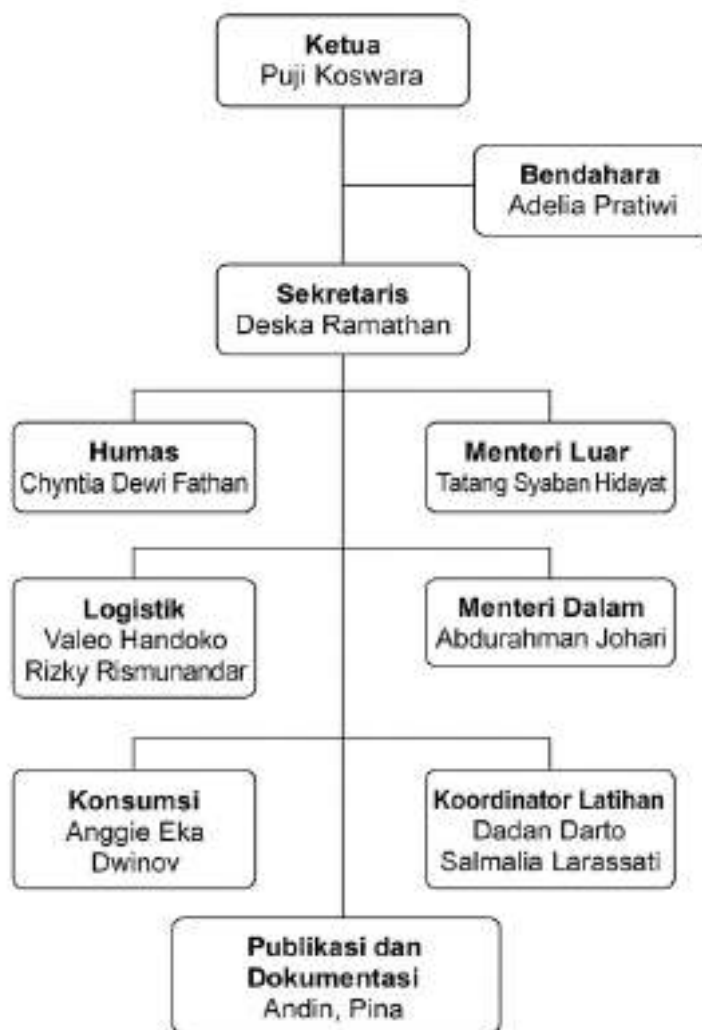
Ketua
Puji Koswara

Bendahara
Adelia Pratiwi

Sekretaris
Deska Ramathan

Humas
Chyntia Dewi Fathan

Menteri Luar
Tatang Syaban Hidayat

Logistik
Valeo Handoko
Rizky Rismunandar

Menteri Dalam
Abdurahman Johari

Konsumsi
Anggie Eka
Dwinov

Koordinator Latihan
Dadan Darto
Salmalia Larassati

Publikasi dan
Dokumentasi
Andin, Pina